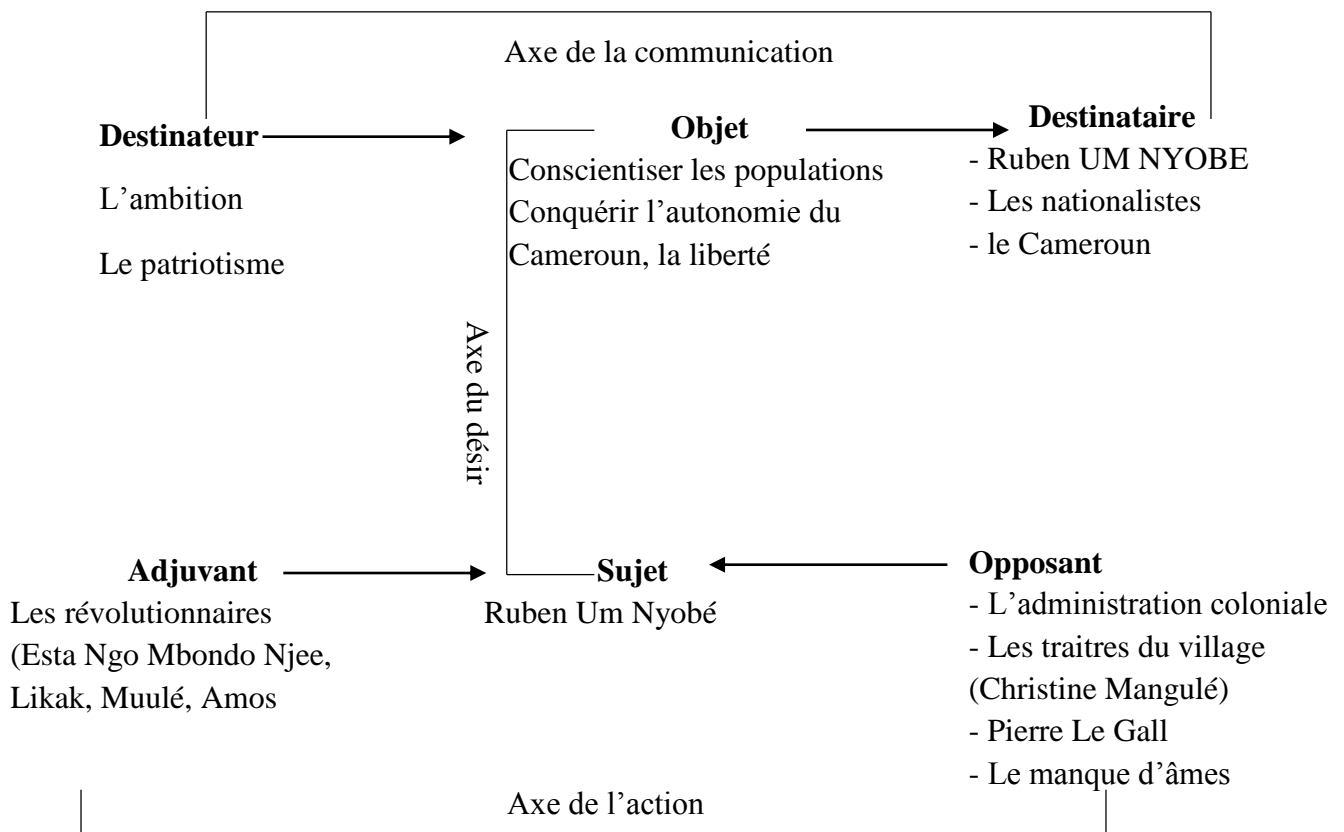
Axe de la communication

**Destinateur**

L'ambition

Le patriotisme

**Objet**

Conscientiser les populations

Conquérir l'autonomie du Cameroun, la liberté

**Destinataire**

- Ruben UM NYOBE
- Les nationalistes
- le Cameroun

Axe du désir

**Adjuvant**

Les révolutionnaires (Esta Ngo Mbondo Njee, Likak, Muulé, Amos

**Sujet**

Ruben Um Nyobé

**Opposant**

- L'administration coloniale
- Les traitres du village (Christine Mangulé)
- Pierre Le Gall
- Le manque d'âmes

Axe de l'action